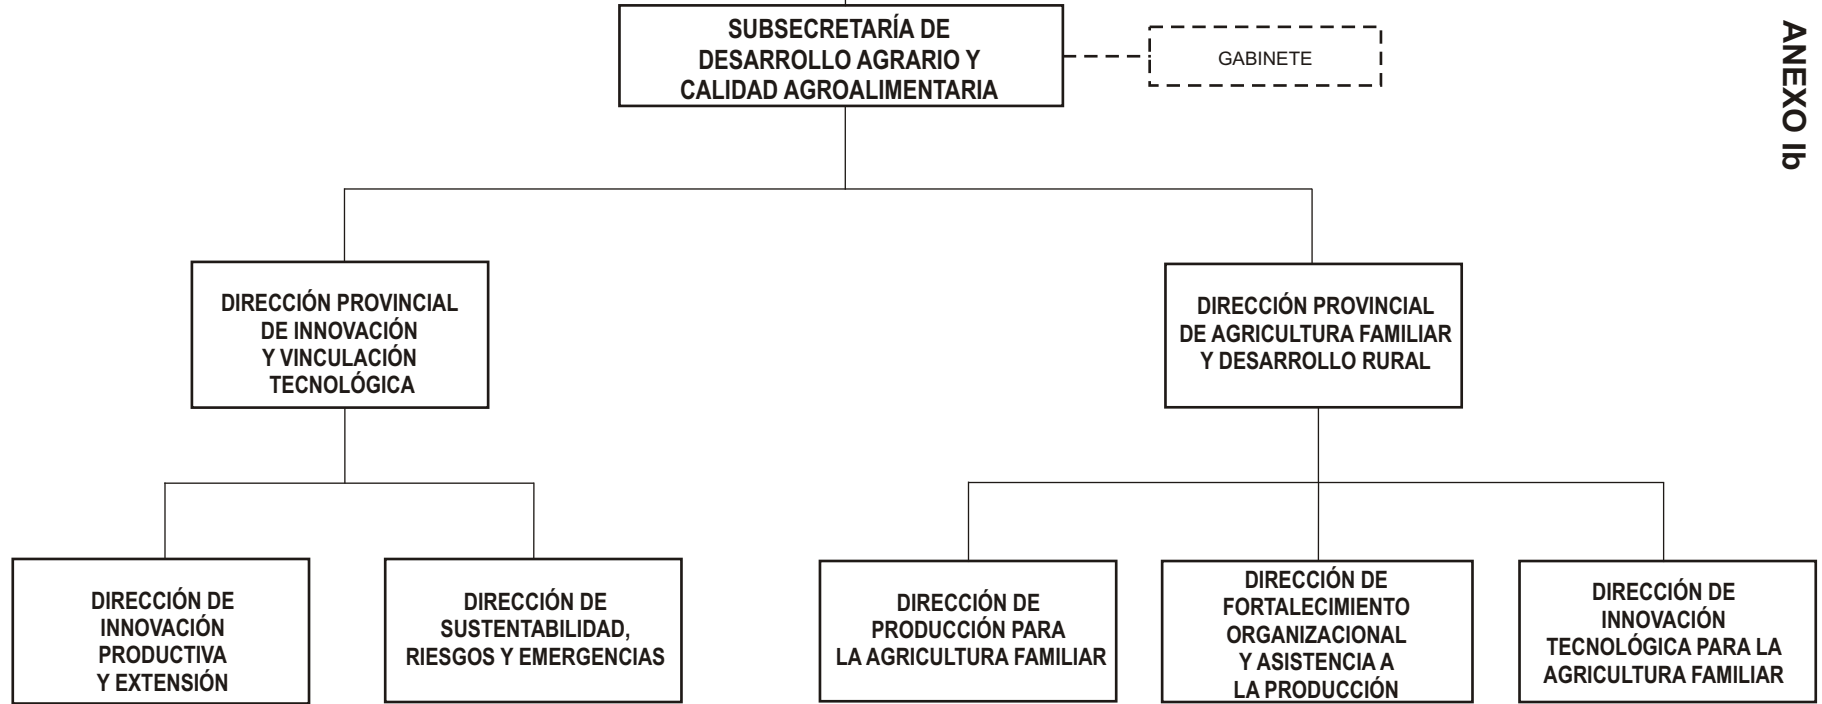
ANEXO Ib

SUBSECRETARÍA DE DESARROLLO AGRARIO Y CALIDAD AGROALIMENTARIA

GABINETE

DIRECCIÓN PROVINCIAL DE INNOVACIÓN Y VINCULACIÓN TECNOLÓGICA

DIRECCIÓN PROVINCIAL DE AGRICULTURA FAMILIAR Y DESARROLLO RURAL

DIRECCIÓN DE INNOVACIÓN PRODUCTIVA Y EXTENSIÓN

DIRECCIÓN DE SUSTENTABILIDAD, RIESGOS Y EMERGENCIAS

DIRECCIÓN DE PRODUCCIÓN PARA LA AGRICULTURA FAMILIAR

DIRECCIÓN DE FORTALECIMIENTO ORGANIZACIONAL Y ASISTENCIA A LA PRODUCCIÓN

DIRECCIÓN DE INNOVACIÓN TECNOLÓGICA PARA LA AGRICULTURA FAMILIAR